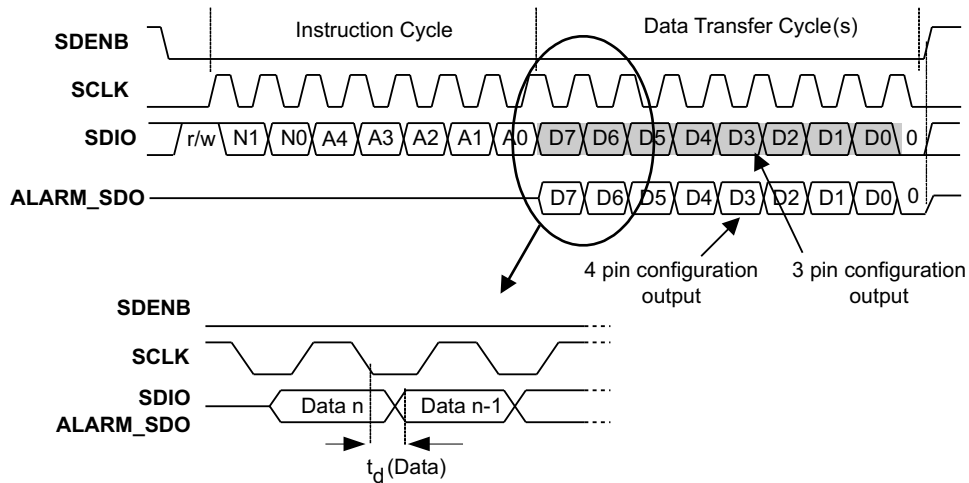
SDENB

Instruction Cycle

Data Transfer Cycle(s)

SCLK

SDIO

r/w N1 N0 A4 A3 A2 A1 A0 D7 D6 D5 D4 D3 D2 D1 D0 0

ALARM_SDO

D7 D6 D5 D4 D3 D2 D1 D0 0

4 pin configuration output

3 pin configuration output

SDENB

SCLK

SDIO
ALARM_SDO

Data n

Data n-1

$t_d$(Data)